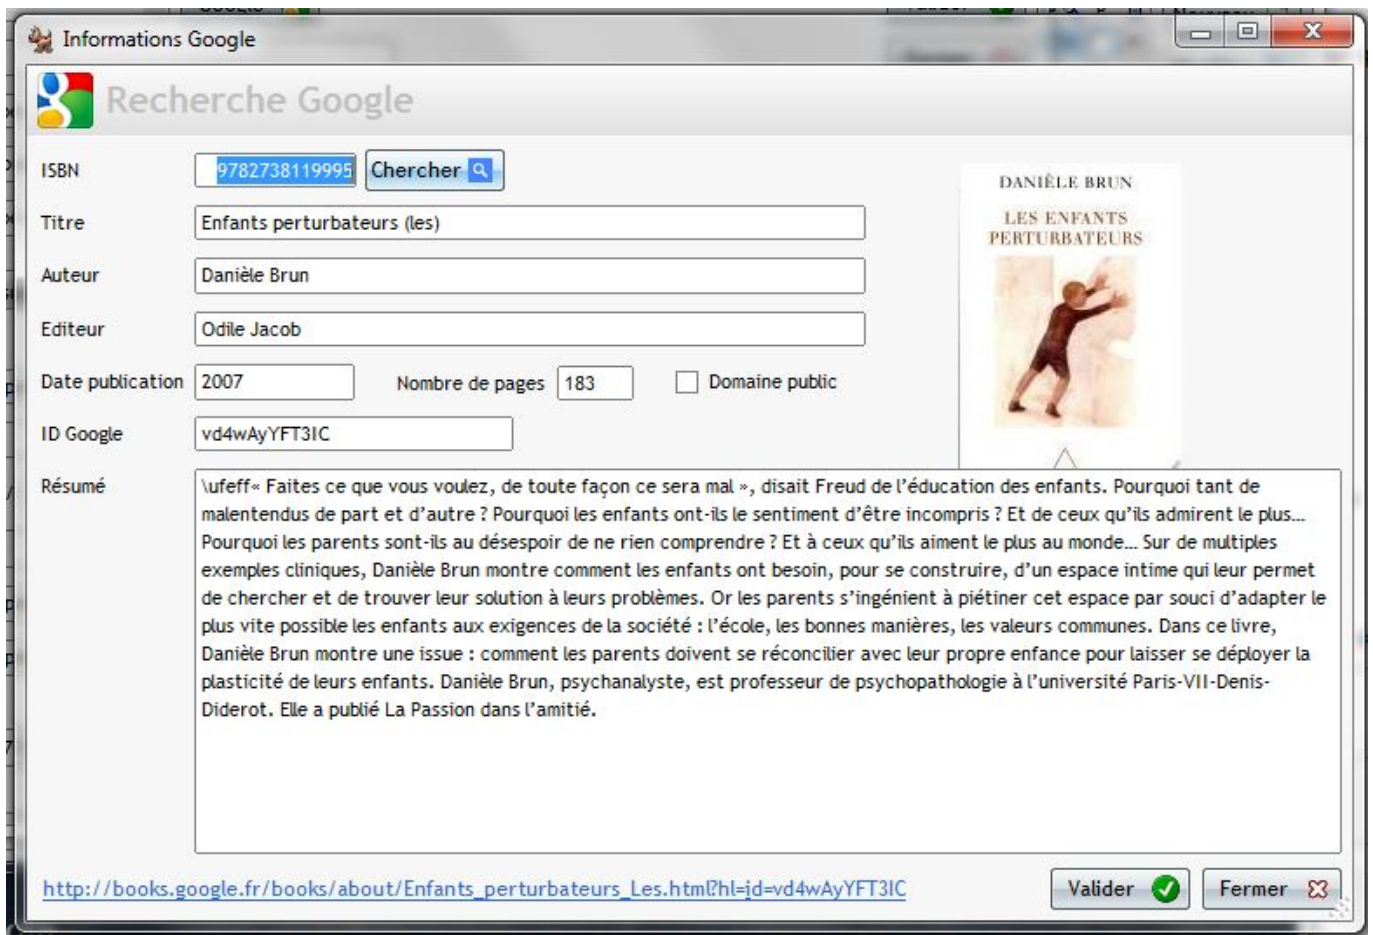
Informations Google

Recherche Google

ISBN 9782738119995 Chercher

Titre Enfants perturbateurs (les)

Auteur Danièle Brun

Editeur Odile Jacob

Date publication 2007 Nombre de pages 183 Domaine public

ID Google vd4wAyYFT3IC

DANIÈLE BRUN
LES ENFANTS PERTURBATEURS

Résumé \ufeff« Faites ce que vous voulez, de toute façon ce sera mal », disait Freud de l'éducation des enfants. Pourquoi tant de malentendus de part et d'autre ? Pourquoi les enfants ont-ils le sentiment d'être incompris ? Et de ceux qu'ils admirent le plus... Pourquoi les parents sont-ils au désespoir de ne rien comprendre ? Et à ceux qu'ils aiment le plus au monde... Sur de multiples exemples cliniques, Danièle Brun montre comment les enfants ont besoin, pour se construire, d'un espace intime qui leur permet de chercher et de trouver leur solution à leurs problèmes. Or les parents s'ingénient à piétiner cet espace par souci d'adapter le plus vite possible les enfants aux exigences de la société : l'école, les bonnes manières, les valeurs communes. Dans ce livre, Danièle Brun montre une issue : comment les parents doivent se réconcilier avec leur propre enfance pour laisser se déployer la plasticité de leurs enfants. Danièle Brun, psychanalyste, est professeur de psychopathologie à l'université Paris-VII-Denis-Diderot. Elle a publié La Passion dans l'amitié.

http://books.google.fr/books/about/Enfants_perturbateurs_Les.html?hl=&id=vd4wAyYFT3IC

Valider Fermer